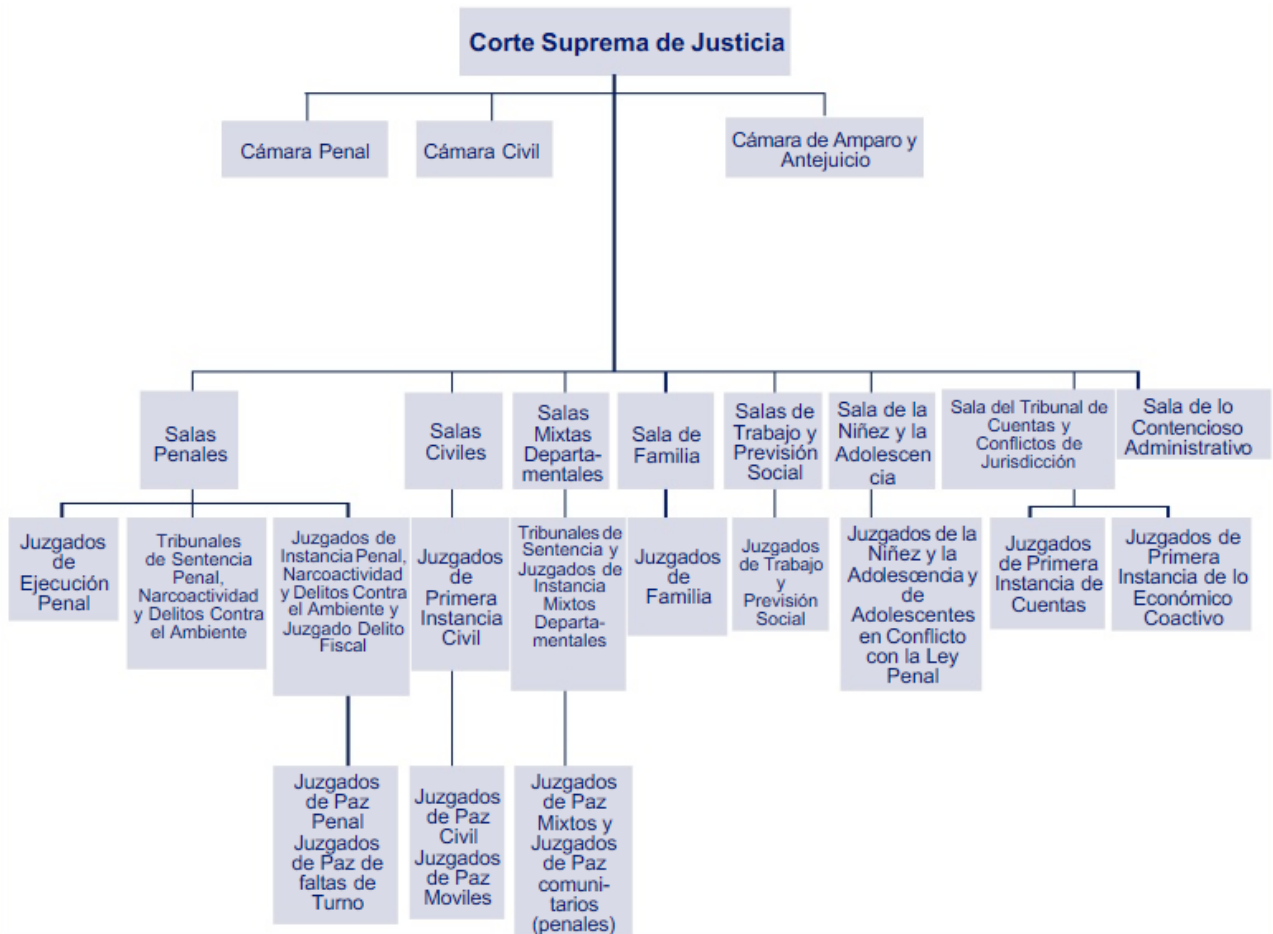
Corte Suprema de Justicia

Cámara Penal

Cámara Civil

Cámara de Amparo y Antejuicio

Salas Penales

Salas Civiles

Salas Mixtas Departamentales

Sala de Familia

Salas de Trabajo y Previsión Social

Sala de la Niñez y la Adolescencia

Sala del Tribunal de Cuentas y Conflictos de Jurisdicción

Sala de lo Contencioso Administrativo

Juzgados de Ejecución Penal

Tribunales de Sentencia Penal, Narcoactividad y Delitos Contra el Ambiente

Juzgados de Instancia Penal, Narcoactividad y Delitos Contra el Ambiente y Juzgado Delito Fiscal

Juzgados de Primera Instancia Civil

Tribunales de Sentencia y Juzgados de Instancia Mixtos Departamentales

Juzgados de Familia

Juzgados de Trabajo y Previsión Social

Juzgados de la Niñez y la Adolescencia y de Adolescentes en Conflicto con la Ley Penal

Juzgados de Primera Instancia de Cuentas

Juzgados de Primera Instancia de lo Económico Coactivo

Juzgados de Paz Penal Juzgados de Paz de faltas de Turno

Juzgados de Paz Civil Juzgados de Paz Moviles

Juzgados de Paz Mixtos y Juzgados de Paz comunitarios (penales)